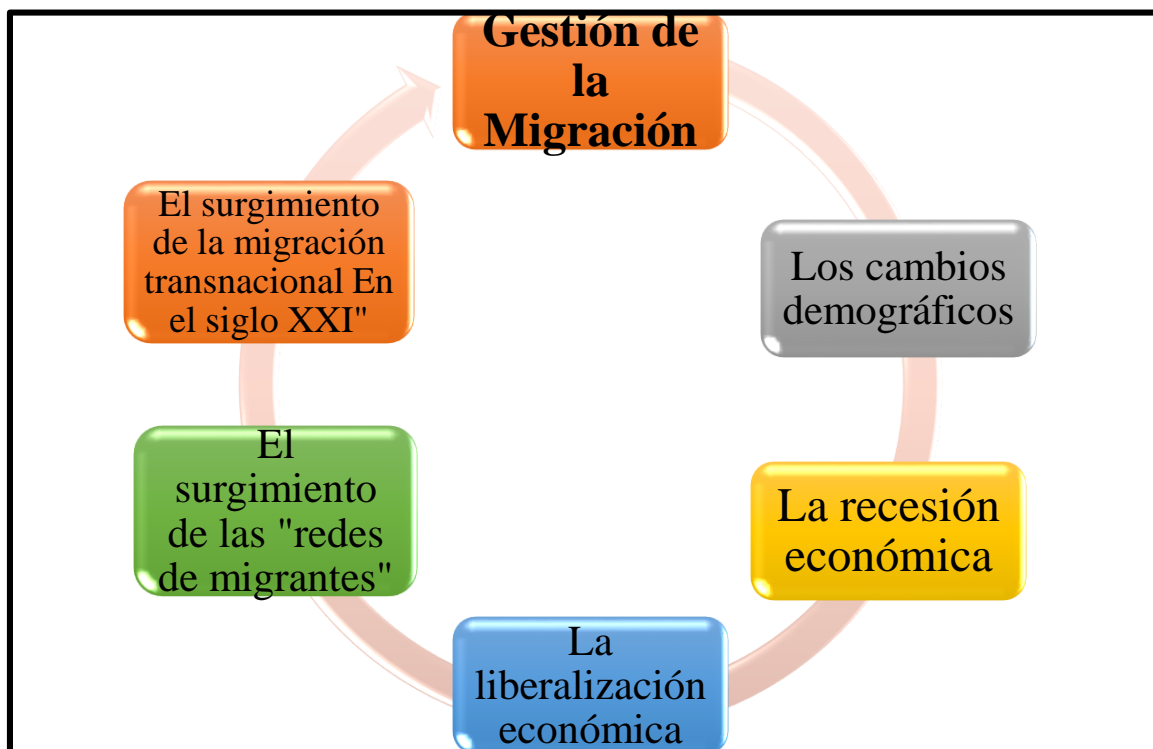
Gestión de la Migración

Los cambios demográficos

La recesión económica

La liberalización económica

El surgimiento de las "redes de migrantes"

El surgimiento de la migración transnacional En el siglo XXI"